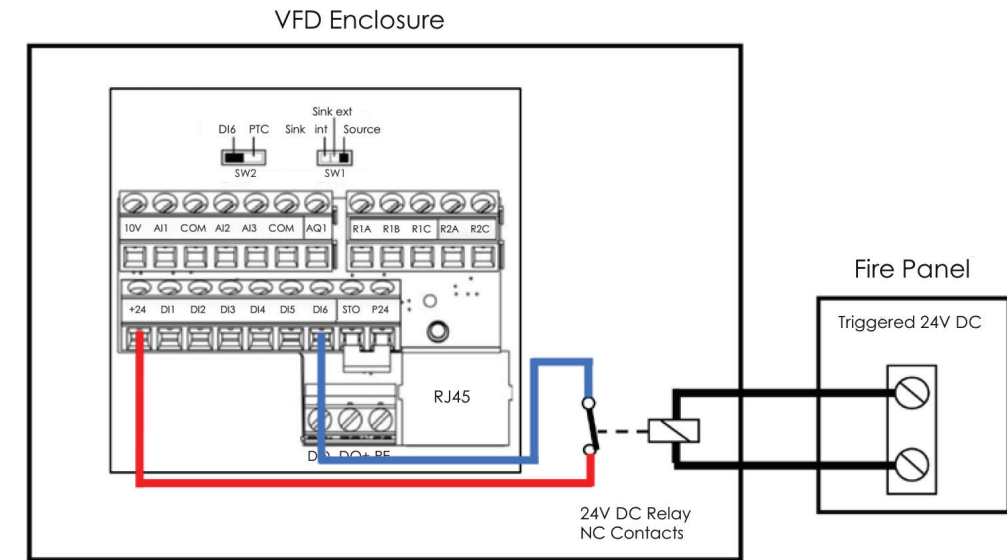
VFD Enclosure

Sink ext
DI6 PTC Sink int Source
SW2 SW1

10V AI1 COM AI2 AI3 COM AQ1
R1A R1B R1C R2A R2C

+24 DI1 DI2 DI3 DI4 DI5 DI6 STO P24

RJ45

DO- DO+ PE

Fire Panel

Triggered 24V DC

24V DC Relay
NC Contacts